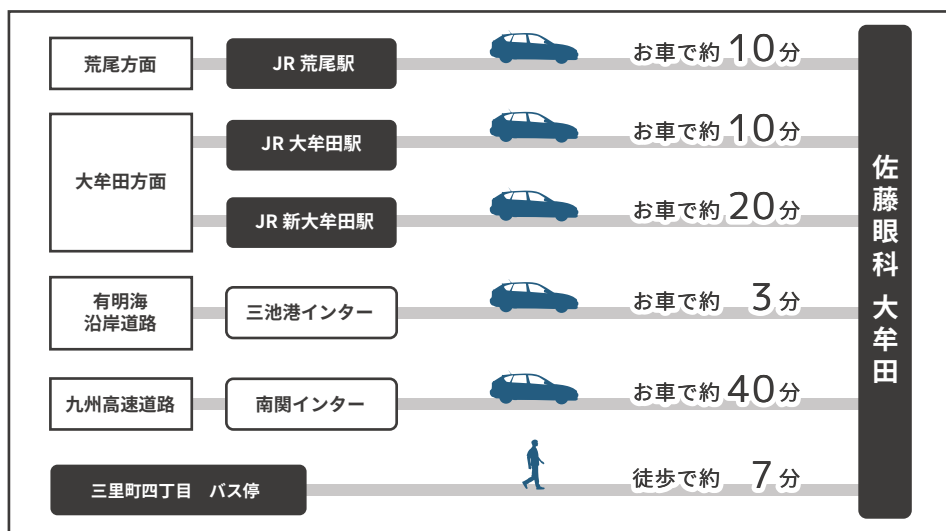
荒尾方面

JR 荒尾駅

お車で約 10分

大牟田方面

JR 大牟田駅

お車で約 10分

JR 新大牟田駅

お車で約 20分

有明海沿岸道路

三池港インター

お車で約 3分

九州高速道路

南関インター

お車で約 40分

三里町四丁目 バス停

徒歩で約 7分

佐藤眼科 大牟田